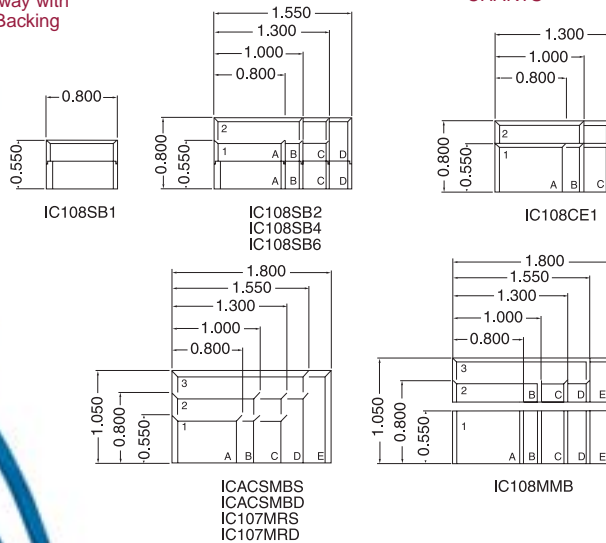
way with
Backing

CHARTS

0.800
0.550
IC108SB1

1.550
1.300
1.000
0.800
2
1
A B C D
A B C D
0.800
0.550
IC108SB2
IC108SB4
IC108SB6

1.300
1.000
0.800
2
1
A B C
0.800
0.550
IC108CE1

1.800
1.550
1.300
1.000
0.800
3
2
1
A B C D E
1.050
0.800
0.550
ICACSMBS
ICACSMBD
IC107MRS
IC107MRD

1.800
1.550
1.300
1.000
0.800
3
2
B C D E
1
A B C D E
1.050
0.800
0.550
IC108MMB